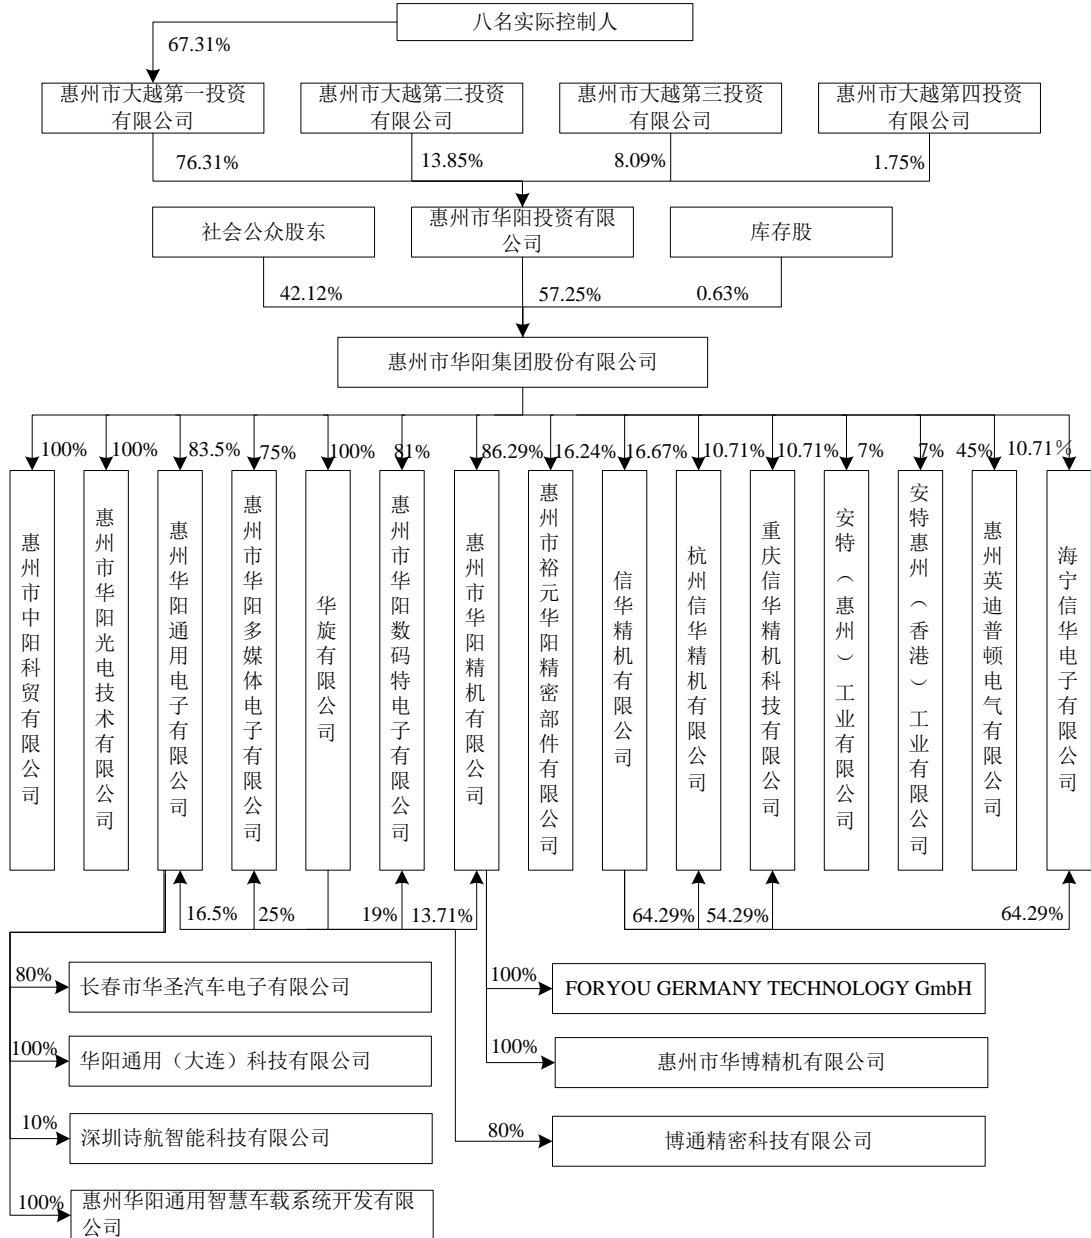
八名实际控制人

67.31%

惠州市大越第一投资有限公司

惠州市大越第二投资有限公司

惠州市大越第三投资有限公司

惠州市大越第四投资有限公司

76.31%

13.85%

8.09%

1.75%

社会公众股东

惠州市华阳投资有限公司

库存股

42.12%

57.25%

0.63%

惠州市华阳集团股份有限公司

100%

100%

83.5%

75%

100%

81%

86.29%

16.24%

16.67%

10.71%

10.71%

7%

7%

45%

10.71%

惠州市中阳科贸有限公司

惠州市华阳光电技术有限公司

惠州华阳通用电子有限公司

惠州市华阳多媒体电子有限公司

华旋有限公司

惠州市华阳数码特电子有限公司

惠州市华阳精机有限公司

惠州市裕元华阳精密部件有限公司

信华精机有限公司

杭州信华精机有限公司

重庆信华精机科技有限公司

安特（惠州）工业有限公司

安特惠州（香港）工业有限公司

惠州英迪普顿电气有限公司

海宁信华电子有限公司

16.5%

25%

19%

13.71%

64.29%

54.29%

64.29%

80%

长春市华圣汽车电子有限公司

100%

华阳通用（大连）科技有限公司

10%

深圳诗航智能科技有限公司

100%

惠州华阳通用智慧车载系统开发有限公司

100%

FORYOU GERMANY TECHNOLOGY GmbH

100%

惠州市华博精机有限公司

80%

博通精密科技有限公司